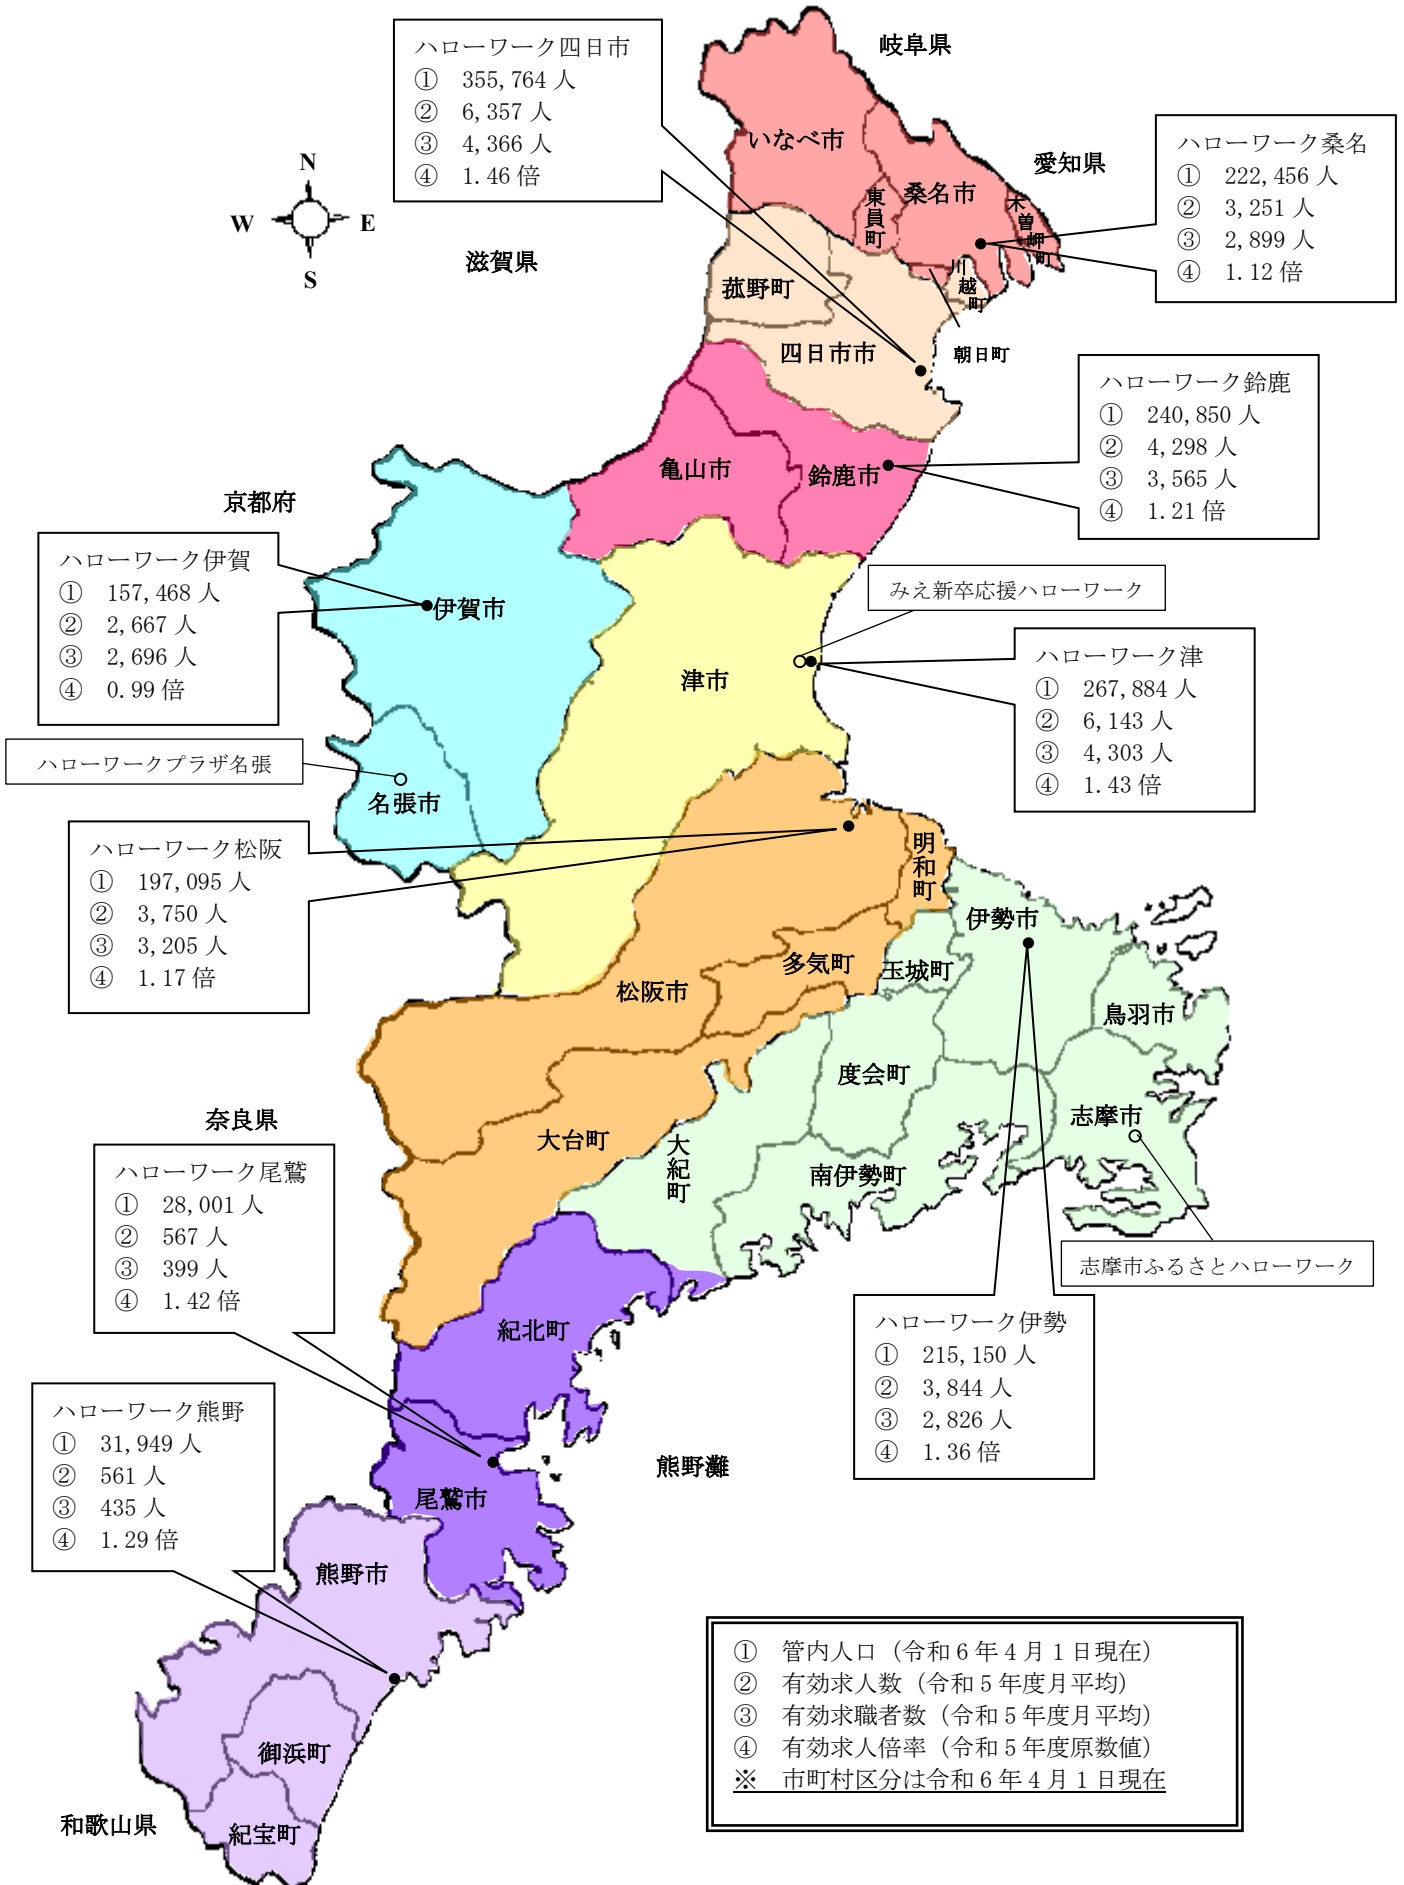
ハローワーク四日市
① 355,764 人
② 6,357 人
③ 4,366 人
④ 1.46 倍

岐阜県

N
W E
S

滋賀県

いなべ市
東員町
桑名市
木曽岬町
川越町
愛知県

ハローワーク桑名
① 222,456 人
② 3,251 人
③ 2,899 人
④ 1.12 倍

菰野町
四日市市
朝日町

ハローワーク鈴鹿
① 240,850 人
② 4,298 人
③ 3,565 人
④ 1.21 倍

京都府
亀山市
鈴鹿市

ハローワーク伊賀
① 157,468 人
② 2,667 人
③ 2,696 人
④ 0.99 倍

伊賀市

みえ新卒応援ハローワーク

ハローワーク津
① 267,884 人
② 6,143 人
③ 4,303 人
④ 1.43 倍

津市

ハローワークプラザ名張
名張市

ハローワーク松阪
① 197,095 人
② 3,750 人
③ 3,205 人
④ 1.17 倍

明和町
伊勢市
多気町
玉城町
松阪市
鳥羽市
度会町
奈良県
志摩市
大台町
大紀町
南伊勢町

ハローワーク尾鷲
① 28,001 人
② 567 人
③ 399 人
④ 1.42 倍

志摩市ふるさとハローワーク

紀北町

ハローワーク伊勢
① 215,150 人
② 3,844 人
③ 2,826 人
④ 1.36 倍

ハローワーク熊野
① 31,949 人
② 561 人
③ 435 人
④ 1.29 倍

熊野灘
尾鷲市
熊野市
御浜町
和歌山県
紀宝町

① 管内人口（令和 6 年 4 月 1 日現在）
② 有効求人数（令和 5 年度月平均）
③ 有効求職者数（令和 5 年度月平均）
④ 有効求人倍率（令和 5 年度原数値）
※ 市町村区分は令和 6 年 4 月 1 日現在